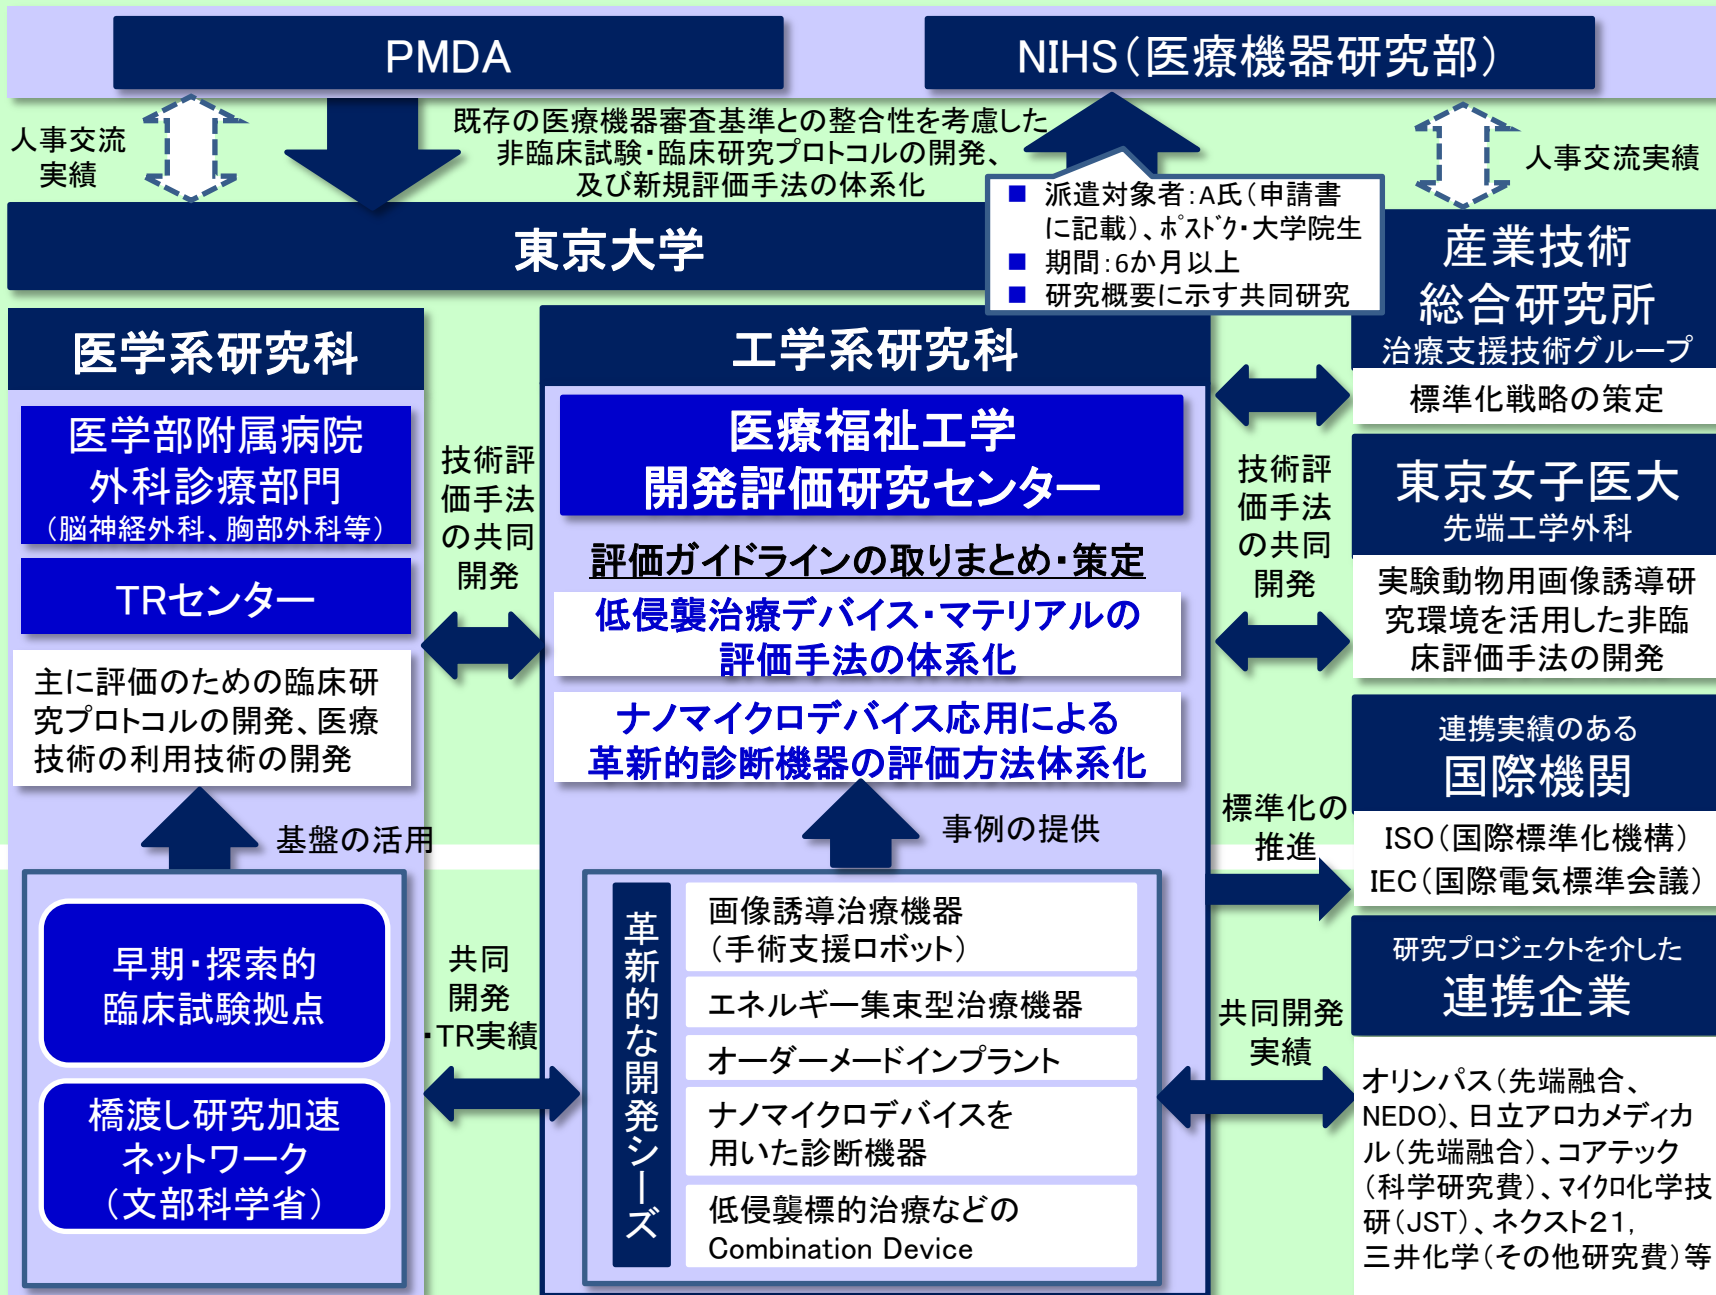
PMDA

NIHS（医療機器研究部）

人事交流実績

既存の医療機器審査基準との整合性を考慮した非臨床試験・臨床研究プロトコルの開発、及び新規評価手法の体系化

人事交流実績

■ 派遣対象者：A氏（申請書に記載）、ポスドク・大学院生
■ 期間：6か月以上
■ 研究概要に示す共同研究

東京大学

産業技術総合研究所
治療支援技術グループ

標準化戦略の策定

医学系研究科

医学部附属病院外科診療部門
（脳神経外科、胸部外科等）

TRセンター

主に評価のための臨床研究プロトコルの開発、医療技術の利用技術の開発

技術評価手法の共同開発

工学系研究科

医療福祉工学開発評価研究センター

評価ガイドラインの取りまとめ・策定

低侵襲治療デバイス・マテリアルの評価手法の体系化

ナノマイクロデバイス応用による革新的診断機器の評価方法体系化

技術評価手法の共同開発

東京女子医大
先端工学外科

実験動物用画像誘導研究環境を活用した非臨床評価手法の開発

連携実績のある
国際機関

ISO（国際標準化機構）
IEC（国際電気標準会議）

標準化の推進

基盤の活用

事例の提供

早期・探索的臨床試験拠点

橋渡し研究加速ネットワーク（文部科学省）

共同開発・TR実績

革新的な開発シーズ

画像誘導治療機器（手術支援ロボット）

エネルギー集束型治療機器

オーダーメードインプラント

ナノマイクロデバイスを用いた診断機器

低侵襲標的治療などの Combination Device

共同開発実績

研究プロジェクトを介した
連携企業

オリンパス（先端融合、NEDO）、日立アロカメディカル（先端融合）、コアテック（科学研究費）、マイクロ化学技研（JST）、ネクスト21，三井化学（その他研究費）等